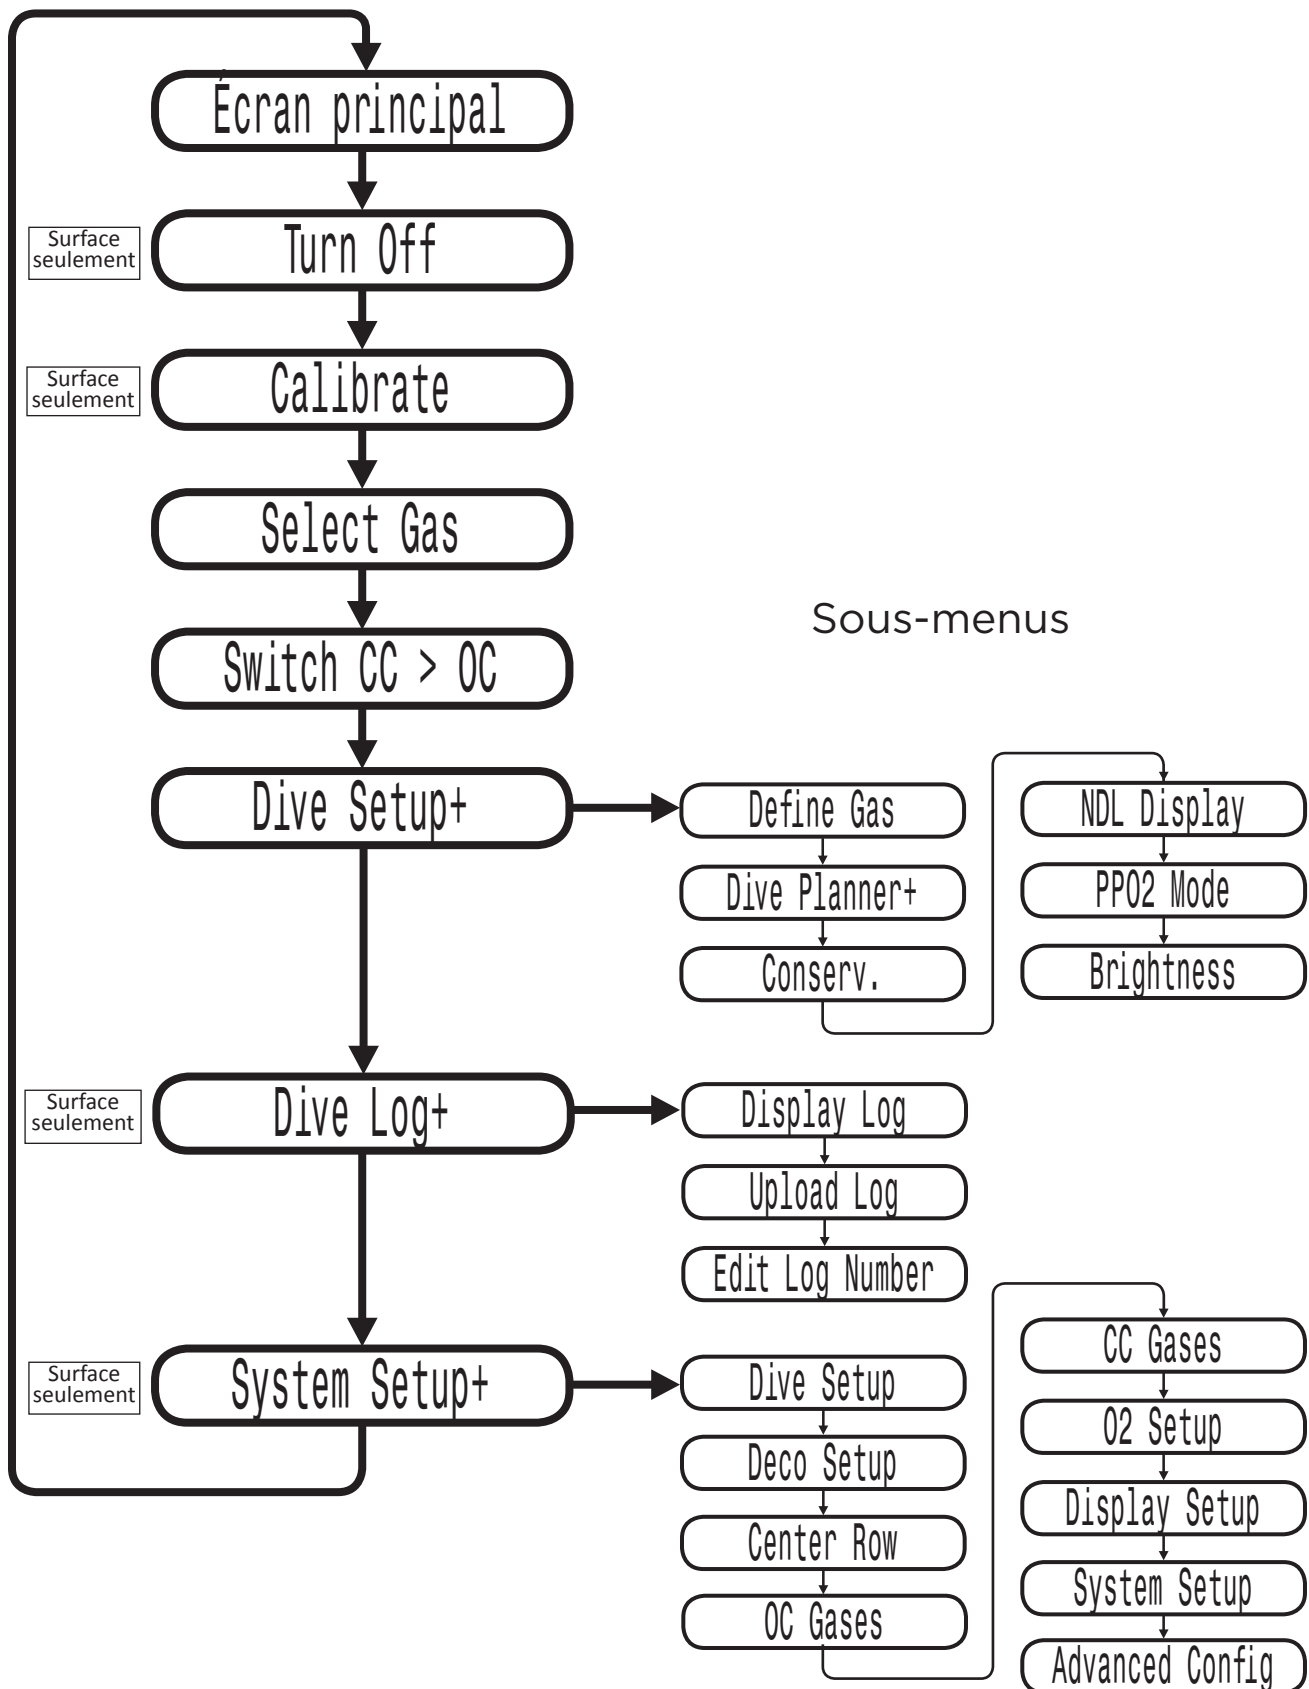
Écran principal

Surface seulement

Turn Off

Surface seulement

Calibrate

Select Gas

Switch CC > OC

Sous-menus

Dive Setup+

Define Gas

Dive Planner+

Conserv.

NDL Display

PPO2 Mode

Brightness

Surface seulement

Dive Log+

Display Log

Upload Log

Edit Log Number

Surface seulement

System Setup+

Dive Setup

Deco Setup

Center Row

OC Gases

CC Gases

O2 Setup

Display Setup

System Setup

Advanced Config